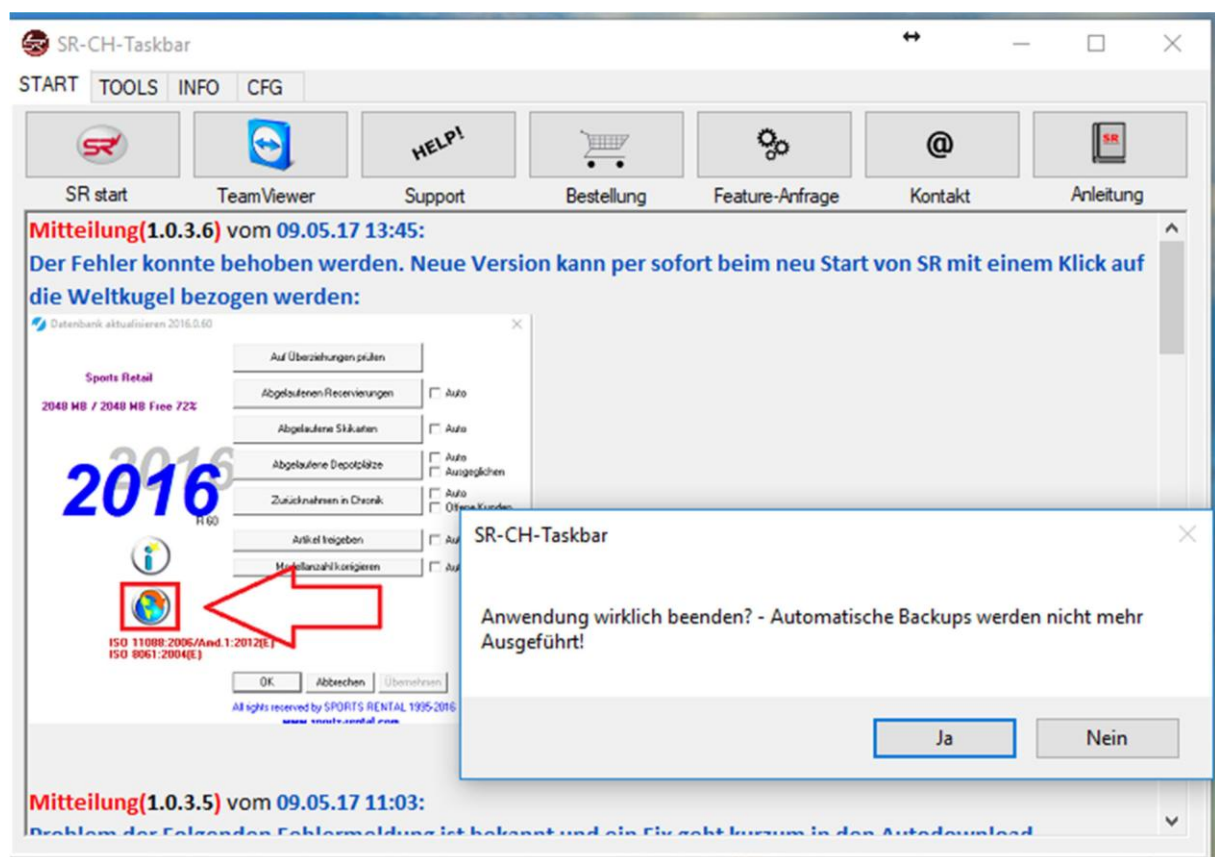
SR-CH-Taskbar

START TOOLS INFO CFG

SR
SR start
TeamViewer
HELP!
Support
Bestellung
Feature-Anfrage
@
Kontakt
SR
Anleitung

Mitteilung(1.0.3.6) vom 09.05.17 13:45:
Der Fehler konnte behoben werden. Neue Version kann per sofort beim neu Start von SR mit einem Klick auf die Weltkugel bezogen werden:

Datenbank aktualisieren 2016.0.60

Sports Retail
2048 MB / 2048 MB Free 72%

2016
R 60

Auf Überziehungen prüfen
Abgelaufenen Reservierungen
Auto
Abgelaufene Skikarten
Auto
Abgelaufene Depotplätze
Auto
Ausgeglichen
Zurücknahmen in Chronik
Auto
Offene Kunden
Artikel freigeben
Au
Modellanzahl korrigieren
Au

ISO 11088:2006/Amd.1:2012(E)
ISO 8061:2004(E)

OK
Abbrechen
Übernehmen

All rights reserved by SPORTS RENTAL 1995-2016
www.sports-rental.com

SR-CH-Taskbar

Anwendung wirklich beenden? - Automatische Backups werden nicht mehr Ausgeführt!

Ja
Nein

Mitteilung(1.0.3.5) vom 09.05.17 11:03:
Problem der Folgenden Fehlermeldung ist bekannt und ein Fix geht kurzum in den Autodownload